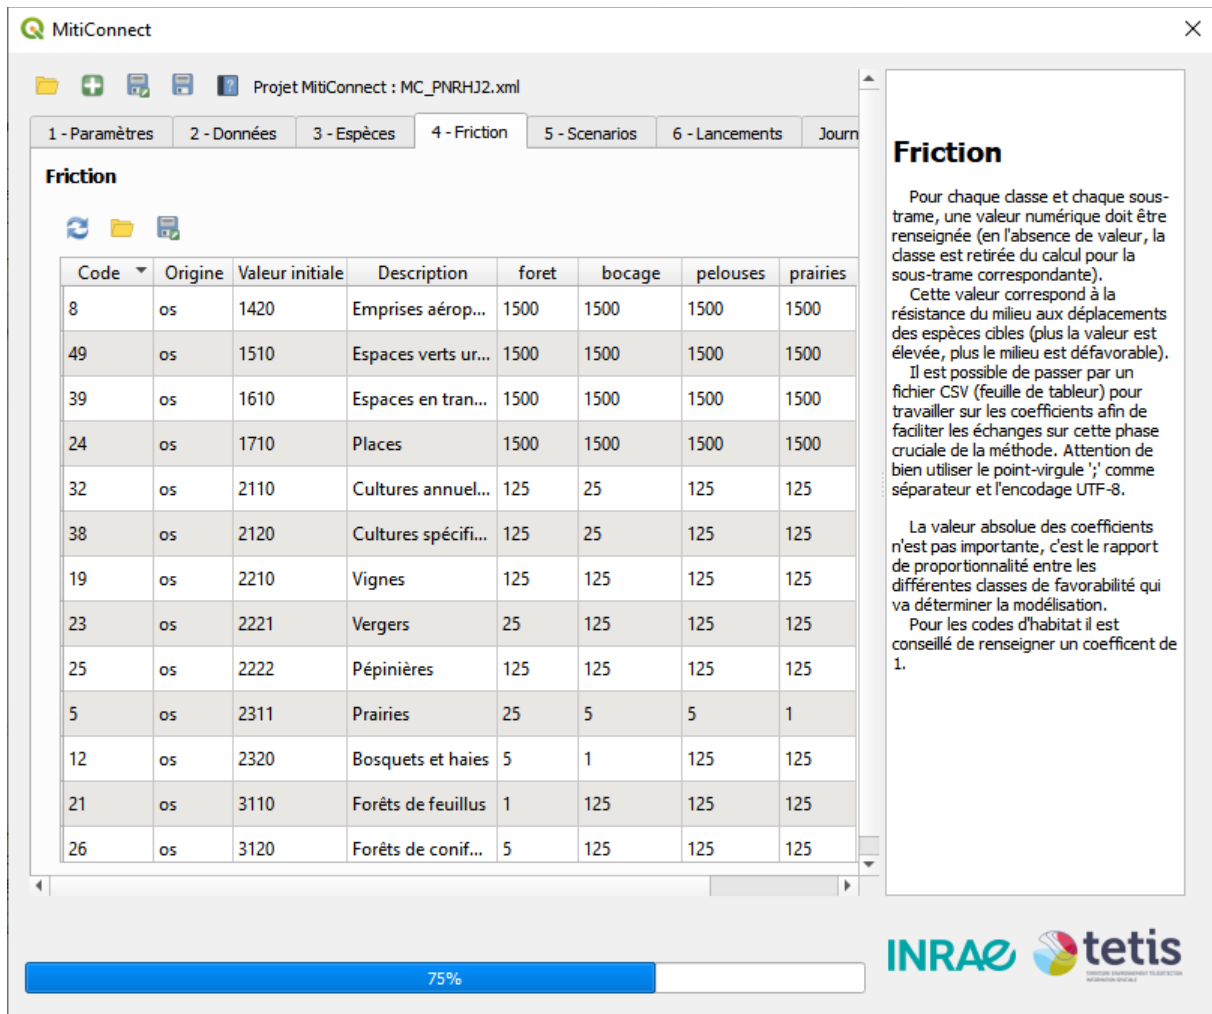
MitiConnect

Projet MitiConnect : MC_PNRHJ2.xml

1 - Paramètres | 2 - Données | 3 - Espèces | 4 - Friction | 5 - Scenarios | 6 - Lancements | Journ

Friction

| Code | Origine | Valeur initiale | Description | foret | bocage | pelouses | prairies |
|---|---|---|---|---|---|---|---|
| 8 | os | 1420 | Emprises aérop... | 1500 | 1500 | 1500 | 1500 |
| 49 | os | 1510 | Espaces verts ur... | 1500 | 1500 | 1500 | 1500 |
| 39 | os | 1610 | Espaces en tran... | 1500 | 1500 | 1500 | 1500 |
| 24 | os | 1710 | Places | 1500 | 1500 | 1500 | 1500 |
| 32 | os | 2110 | Cultures annuel... | 125 | 25 | 125 | 125 |
| 38 | os | 2120 | Cultures spécifi... | 125 | 25 | 125 | 125 |
| 19 | os | 2210 | Vignes | 125 | 125 | 125 | 125 |
| 23 | os | 2221 | Vergers | 25 | 125 | 125 | 125 |
| 25 | os | 2222 | Pépinières | 125 | 125 | 125 | 125 |
| 5 | os | 2311 | Prairies | 25 | 5 | 5 | 1 |
| 12 | os | 2320 | Bosquets et haies | 5 | 1 | 125 | 125 |
| 21 | os | 3110 | Forêts de feuillus | 1 | 125 | 125 | 125 |
| 26 | os | 3120 | Forêts de conif... | 5 | 125 | 125 | 125 |

Friction

Pour chaque classe et chaque sous-trame, une valeur numérique doit être renseignée (en l'absence de valeur, la classe est retirée du calcul pour la sous-trame correspondante).
Cette valeur correspond à la résistance du milieu aux déplacements des espèces cibles (plus la valeur est élevée, plus le milieu est défavorable).
Il est possible de passer par un fichier CSV (feuille de tableur) pour travailler sur les coefficients afin de faciliter les échanges sur cette phase cruciale de la méthode. Attention de bien utiliser le point-virgule ';' comme séparateur et l'encodage UTF-8.

La valeur absolue des coefficients n'est pas importante, c'est le rapport de proportionnalité entre les différentes classes de favorabilité qui va déterminer la modélisation.
Pour les codes d'habitat il est conseillé de renseigner un coefficent de 1.

75%

INRAE tetis